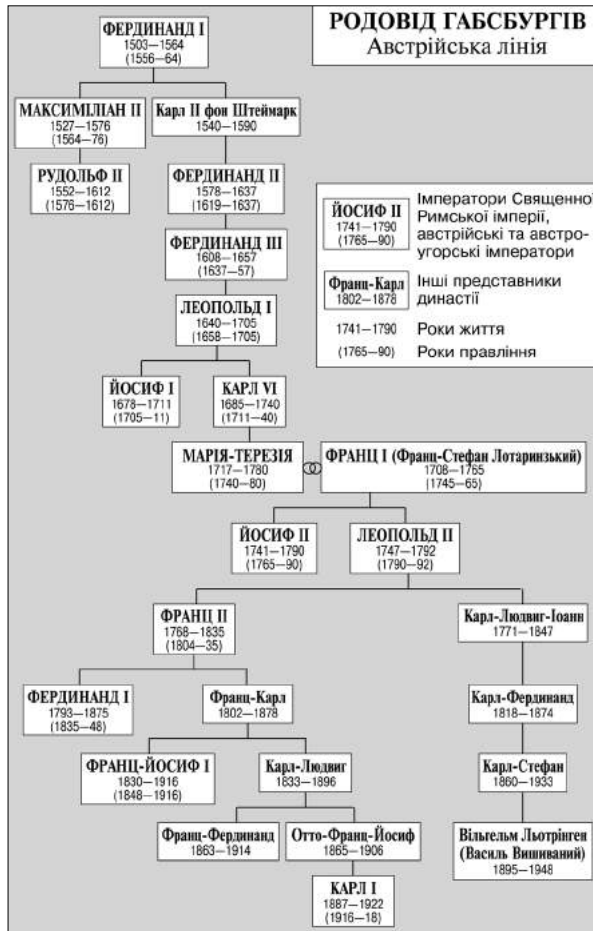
РОДОВІД ГАБСБУРГІВ
Австрійська лінія

ФЕРДИНАНД І
1503—1564
(1556—64)

МАКСИМІЛІАН ІІ
1527—1576
(1564—76)

Карл ІІ фон Штеймарк
1540—1590

РУДОЛЬФ ІІ
1552—1612
(1576—1612)

ФЕРДИНАНД ІІ
1578—1637
(1619—1637)

ФЕРДИНАНД ІІІ
1608—1657
(1637—57)

ЛЕОПОЛЬД І
1640—1705
(1658—1705)

ЙОСИФ ІІ
1741—1790
(1765—90)
Імператори Священно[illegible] Римської імперії, австрійські та австро-угорські імператори

Франц-Карл
1802—1878
Інші представники династії

1741—1790 Роки життя

(1765—90) Роки правління

ЙОСИФ І
1678—1711
(1705—11)

КАРЛ VI
1685—1740
(1711—40)

МАРІЯ-ТЕРЕЗІЯ
1717—1780
(1740—80)

ФРАНЦ І (Франц-Стефан Лотаринзький)
1708—1765
(1745—65)

ЙОСИФ ІІ
1741—1790
(1765—90)

ЛЕОПОЛЬД ІІ
1747—1792
(1790—92)

ФРАНЦ ІІ
1768—1835
(1804—35)

Карл-Людвиг-Іоанн
1771—1847

ФЕРДИНАНД І
1793—1875
(1835—48)

Франц-Карл
1802—1878

Карл-Фердинанд
1818—1874

ФРАНЦ-ЙОСИФ І
1830—1916
(1848—1916)

Карл-Людвиг
1833—1896

Карл-Стефан
1860—1933

Франц-Фердинанд
1863—1914

Отто-Франц-Йосиф
1865—1906

Вільгельм Льотрінген
(Василь Вишиваний)
1895—1948

КАРЛ І
1887—1922
(1916—18)